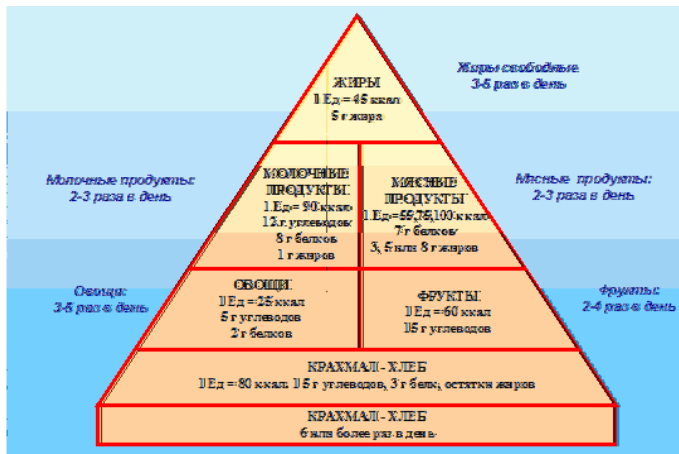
ЖИРЫ
1 Ед = 45 ккал
5 г жира

Жиры свободные
3-5 раз в день

Молочные продукты:
2-3 раза в день

МОЛОЧНЫЕ ПРОДУКТЫ:
1 Ед = 90 ккал
12 г углеводов
8 г белков
1 г жиров

МЯСНЫЕ ПРОДУКТЫ:
1 Ед = 55,75,100 ккал
7 г белков
3, 5 или 8 г жиров

Мясные продукты:
2-3 раза в день

Овощи:
3-5 раз в день

ОВОЩИ:
1 Ед = 25 ккал
5 г углеводов
2 г белков

ФРУКТЫ:
1 Ед = 60 ккал
15 г углеводов

Фрукты:
2-4 раз в день

КРАХМАЛ - ХЛЕБ
1 Ед = 80 ккал: 15 г углеводов, 3 г белк, остатки жиров

КРАХМАЛ - ХЛЕБ
6 или более раз в день